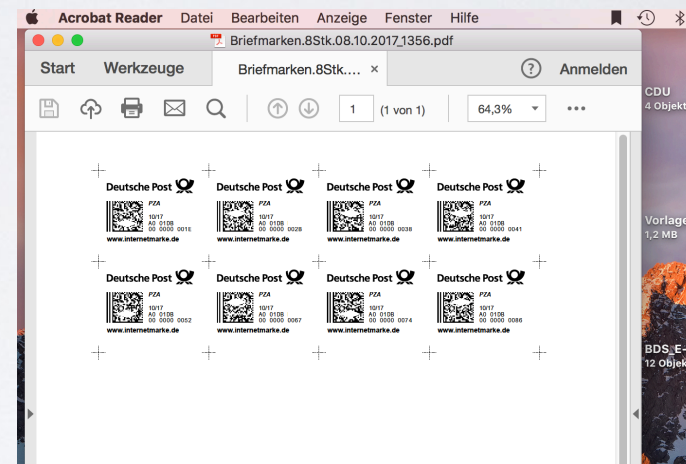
Acrobat Reader Datei Bearbeiten Anzeige Fenster Hilfe

Briefmarken.8Stk.08.10.2017_1356.pdf

Start Werkzeuge Briefmarken.8Stk.... × Anmelden

1 (1 von 1) 64,3%

Deutsche Post
PZA
10/17
A0 01DB
00 0000 001E
www.internetmarke.de

Deutsche Post
PZA
10/17
A0 01DB
00 0000 0028
www.internetmarke.de

Deutsche Post
PZA
10/17
A0 01DB
00 0000 0038
www.internetmarke.de

Deutsche Post
PZA
10/17
A0 01DB
00 0000 0041
www.internetmarke.de

Deutsche Post
PZA
10/17
A0 01DB
00 0000 0052
www.internetmarke.de

Deutsche Post
PZA
10/17
A0 01DB
00 0000 0067
www.internetmarke.de

Deutsche Post
PZA
10/17
A0 01DB
00 0000 0074
www.internetmarke.de

Deutsche Post
PZA
10/17
A0 01DB
00 0000 0086
www.internetmarke.de

CDU
4 Objekt

Vorlage
1,2 MB

BDS_E-
12 Objek